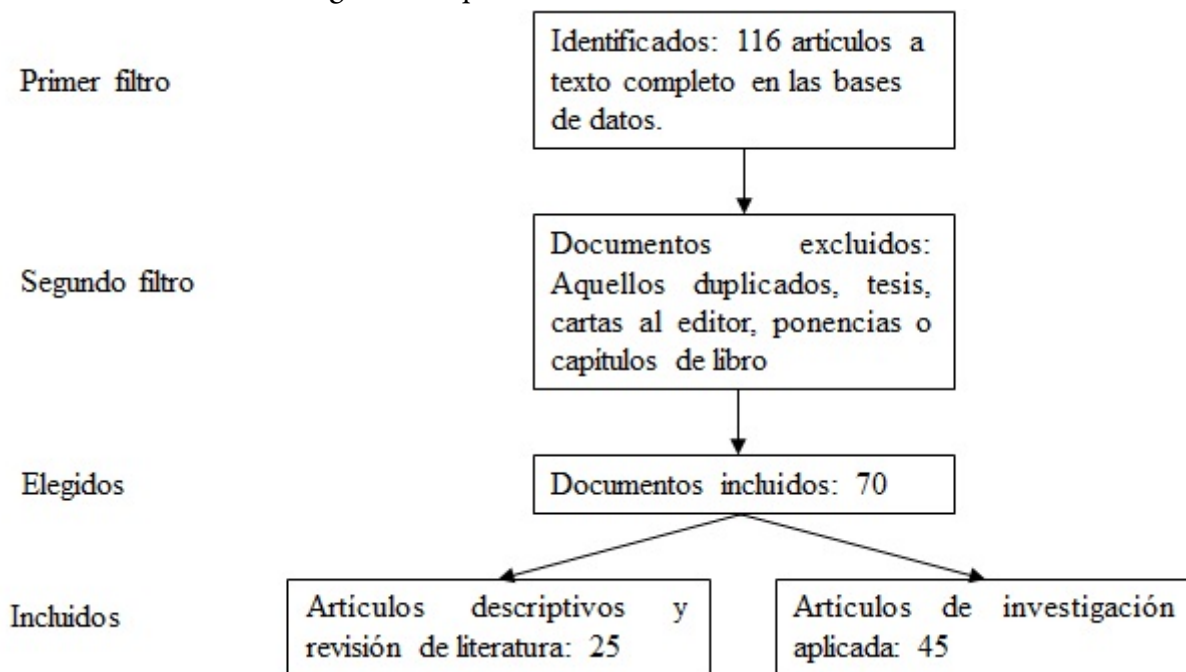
Primer filtro

Identificados: 116 artículos a texto completo en las bases de datos.

Segundo filtro

Documentos excluidos: Aquellos duplicados, tesis, cartas al editor, ponencias o capítulos de libro

Elegidos

Documentos incluidos: 70

Incluidos

Artículos descriptivos y revisión de literatura: 25

Artículos de investigación aplicada: 45